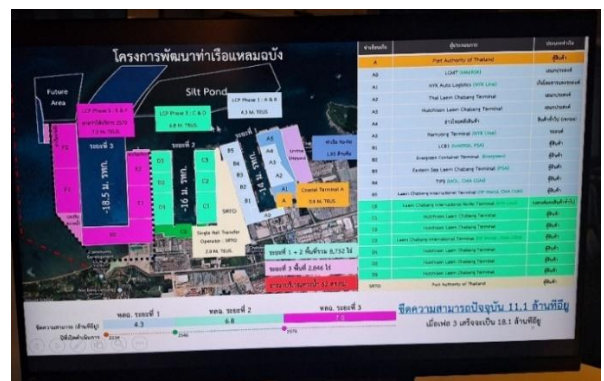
โครงการพัฒนาท่าเรือแหลมฉบัง

Silt Pond

Future Area

LCP Phase 3 : E & F

LCP Phase 3 : C & D
6.8 M. TEUS

LCP Phase 1 : A & B
4.3 M. TEUS

ระยะที่ 3

-18.5 ม. รทก.

-16 ม. รทก.

-14 ม. รทก.

F2

F1

E1

D1

D2

D3

C3

C2

C1

B5

B4

B3

B2

B1

A5

A4

A3

A2

A1

A0

Coastal Terminal A
0.4 M. TEUS

Single Rail Transfer Operator : SRTO
2.0 M. TEUS

SRTO

ระยะที่ 1 + 2 พื้นที่ทาง 6,752 ไร่

ระยะที่ 3 พื้นที่ 2,846 ไร่

| ท่าเทียบเรือ | ผู้ประกอบการ | ประเภทท่าเรือ |
|---|---|---|
| A | Port Authority of Thailand | ตู้สินค้า |
| A0 | LCMT | |
| A1 | NYK Auto Logistics | |
| A2 | Thai Laem Chabang Terminal | |
| A3 | Hutchison Laem Chabang Terminal | |
| A4 | | |
| A5 | Namsung Terminal | |
| B1 | LCB1 | ตู้สินค้า |
| B2 | Evergreen Container Terminal | ตู้สินค้า |
| B3 | Eastern Sea Laem Chabang Terminal | ตู้สินค้า |
| B4 | TIPS | ตู้สินค้า |
| B5 | Laem Chabang International Terminal | ตู้สินค้า |
| C0 | Laem Chabang International RoRo Terminal | |
| C1 | Hutchison Laem Chabang Terminal | ตู้สินค้า |
| C2 | Hutchison Laem Chabang Terminal | ตู้สินค้า |
| C3 | Laem Chabang International Terminal | ตู้สินค้า |
| D1 | Hutchison Laem Chabang Terminal | ตู้สินค้า |
| D2 | Hutchison Laem Chabang Terminal | ตู้สินค้า |
| D3 | Hutchison Laem Chabang Terminal | ตู้สินค้า |
| SRTO | Port Authority of Thailand | ตู้สินค้า |

ขีดความสามารถ (ล้านทีอียู)

ทลฉ. ระยะที่ 1
4.3

ทลฉ. ระยะที่ 2
6.8

ทลฉ. ระยะที่ 3
7.0

ขีดความสามารถปัจจุบัน 11.1 ล้านทีอียู

เมื่อเฟส 3 เสร็จจะเป็น 18.1 ล้านทีอียู